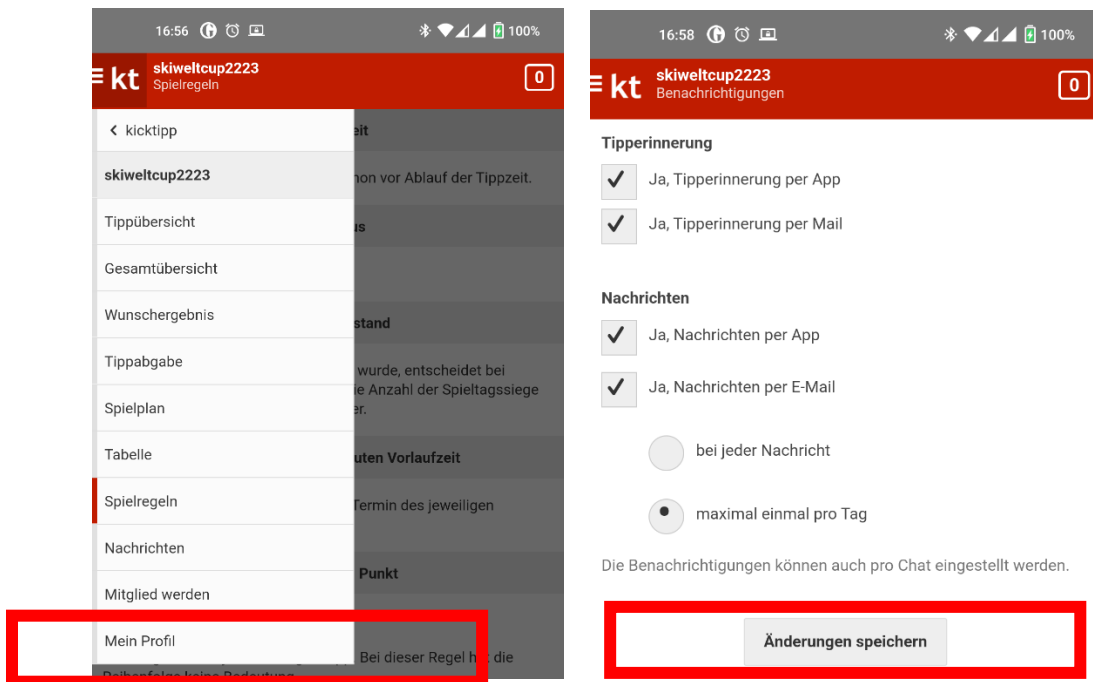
16:56 100%

kt skiweltcup2223
Spielregeln

0

‹ kicktipp

skiweltcup2223

Tippübersicht

Gesamtübersicht

Wunschergebnis

Tippabgabe

Spielplan

Tabelle

Spielregeln

Nachrichten

Mitglied werden

Mein Profil

zeit

hon vor Ablauf der Tippzeit.

us

stand

wurde, entscheidet bei
ie Anzahl der Spieltagssiege
er.

uten Vorlaufzeit

Termin des jeweiligen

Punkt

Bei dieser Regel h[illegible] die

Reihenfolge keine Bedeutung

16:58 100%

kt skiweltcup2223
Benachrichtigungen

0

Tipperinnerung

Ja, Tipperinnerung per App

Ja, Tipperinnerung per Mail

Nachrichten

Ja, Nachrichten per App

Ja, Nachrichten per E-Mail

bei jeder Nachricht

maximal einmal pro Tag

Die Benachrichtigungen können auch pro Chat eingestellt werden.

Änderungen speichern